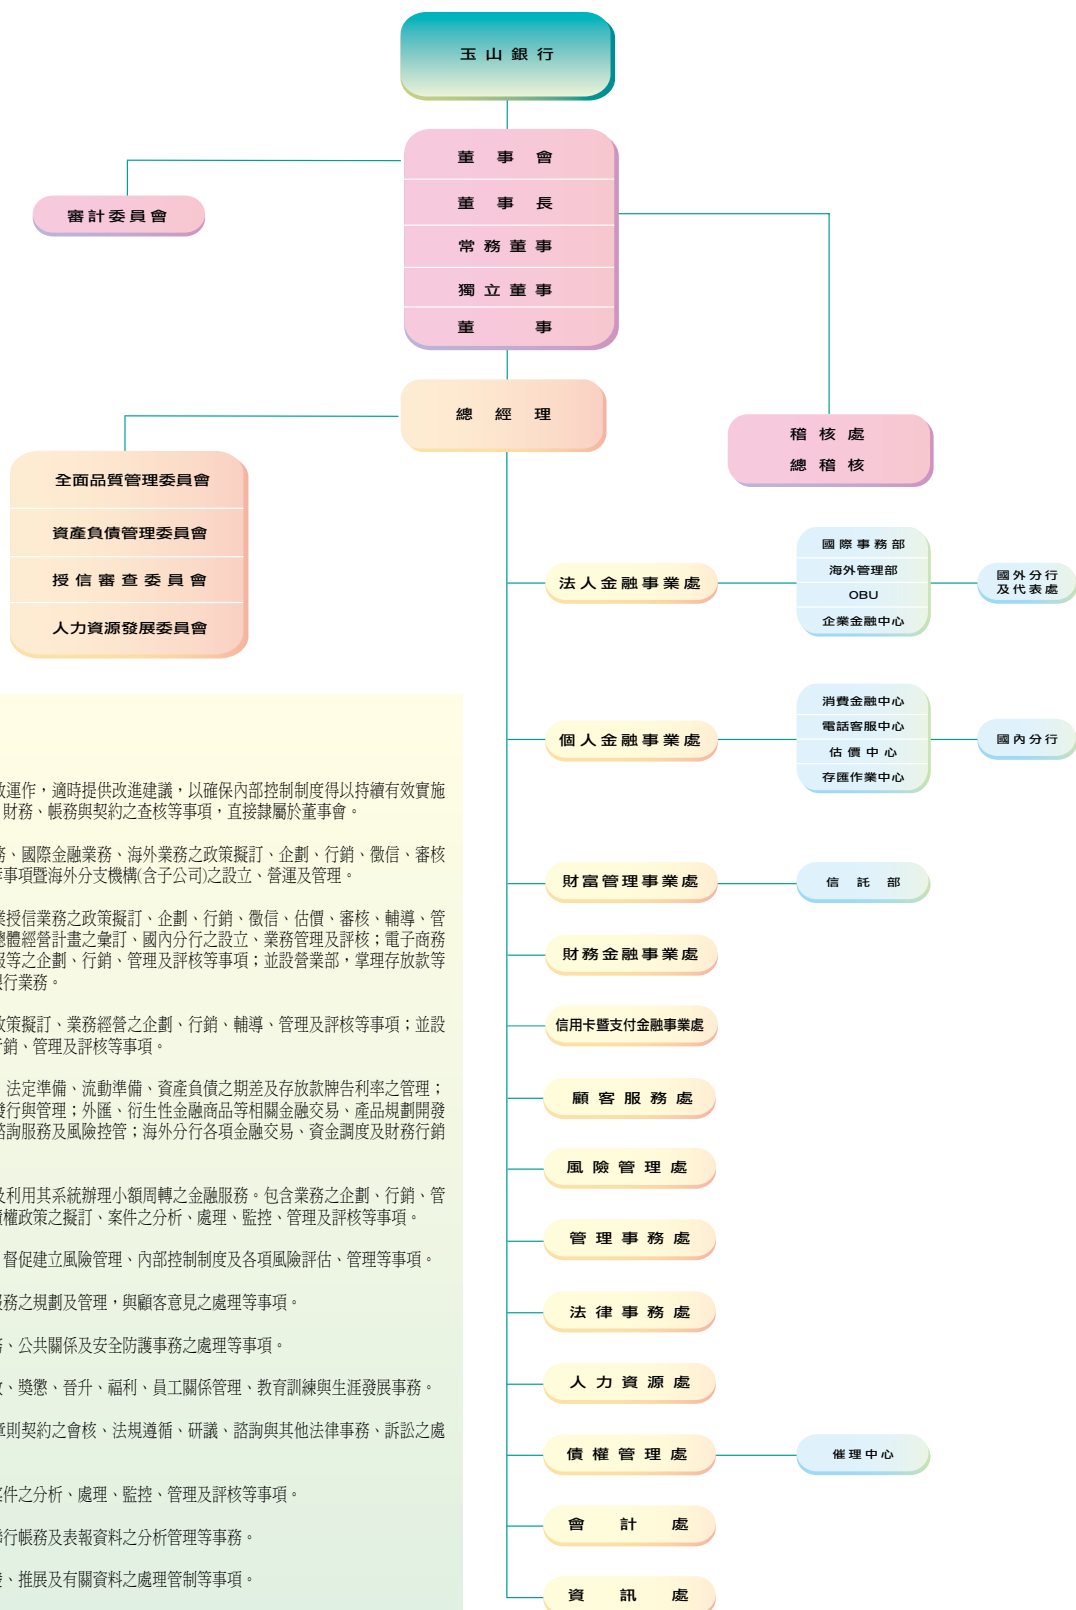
玉 山 銀 行

董 事 會

董 事 長

常 務 董 事

獨 立 董 事

董 事

審 計 委 員 會

總 經 理

稽 核 處

總 稽 核

全面品質管理委員會

資產負債管理委員會

授 信 審 查 委 員 會

人力資源發展委員會

法 人 金 融 事 業 處

國 際 事 務 部

海外管理部

OBU

企業金融中心

國 外 分 行
及 代 表 處

個 人 金 融 事 業 處

消費金融中心

電話客服中心

估 價 中 心

存匯作業中心

國 內 分 行

財 富 管 理 事 業 處

信 託 部

財 務 金 融 事 業 處

信用卡暨支付金融事業處

顧 客 服 務 處

風 險 管 理 處

管 理 事 務 處

法 律 事 務 處

人 力 資 源 處

債 權 管 理 處

催 理 中 心

會 計 處

資 訊 處

效運作，適時提供改進建議，以確保內部控制制度得以持續有效實施財務、帳務與契約之查核等事項，直接隸屬於董事會。

務、國際金融業務、海外業務之政策擬訂、企劃、行銷、徵信、審核事項暨海外分支機構(含子公司)之設立、營運及管理。

業授信業務之政策擬訂、企劃、行銷、徵信、估價、審核、輔導、管總體經營計畫之彙訂、國內分行之設立、業務管理及評核；電子商務務等之企劃、行銷、管理及評核等事項；並設營業部，掌理存放款等銀行業務。

政策擬訂、業務經營之企劃、行銷、輔導、管理及評核等事項；並設行銷、管理及評核等事項。

法定準備、流動準備、資產負債之期差及存放款牌告利率之管理；發行與管理；外匯、衍生性金融商品等相關金融交易、產品規劃開發諮詢服務及風險控管；海外分行各項金融交易、資金調度及財務行銷

及利用其系統辦理小額周轉之金融服務。包含業務之企劃、行銷、管權政策之擬訂、案件之分析、處理、監控、管理及評核等事項。

督促建立風險管理、內部控制制度及各項風險評估、管理等事項。

務之規劃及管理，與顧客意見之處理等事項。

、公共關係及安全防護事務之處理等事項。

、獎懲、晉升、福利、員工關係管理、教育訓練與生涯發展事務。

章則契約之會核、法規遵循、研議、諮詢與其他法律事務、訴訟之處

案件之分析、處理、監控、管理及評核等事項。

銀行帳務及表報資料之分析管理等事務。

、推展及有關資料之處理管制等事項。